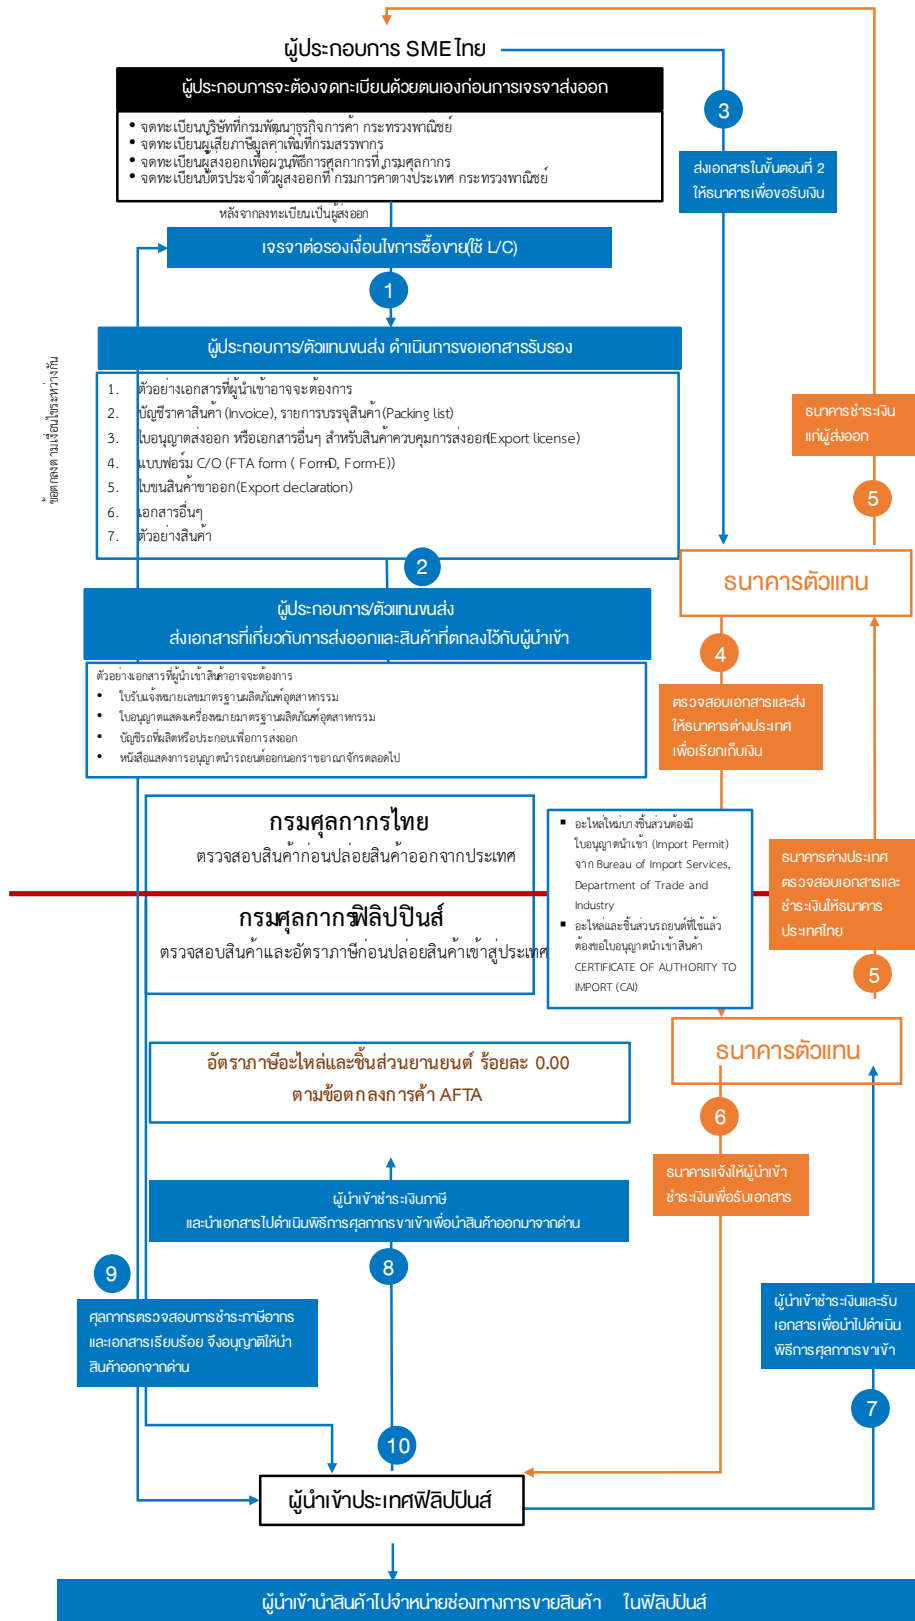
ผู้ประกอบการ SME ไทย

ผู้ประกอบการจะต้องจดทะเบียนด้วยตนเองก่อนการเจรจาส่งออก

• จดทะเบียนบริษัทที่กรมพัฒนาธุรกิจการค้า กระทรวงพาณิชย์
• จดทะเบียนผู้เสียภาษีมูลค่าเพิ่มที่กรมสรรพากร
• จดทะเบียนผู้ส่งออกเพื่อผ่านพิธีการศุลกากรที่ กรมศุลกากร
• จดทะเบียนบัตรประจำตัวผู้ส่งออกที่ กรมการค้าต่างประเทศ กระทรวงพาณิชย์

หลังจากจดทะเบียนเป็นผู้ส่งออก

เจรจาต่อรองเงื่อนไขการซื้อขาย(ใช้ L/C)

1

ผู้ประกอบการ/ตัวแทนขนส่ง ดำเนินการขอเอกสารรับรอง

1. ตัวอย่างเอกสารที่ผู้นำเข้าอาจจะต้องการ
2. บัญชีราคาสินค้า (Invoice), รายการบรรจุสินค้า(Packing list)
3. ใบอนุญาตส่งออก หรือเอกสารอื่นๆ สำหรับสินค้าควบคุมการส่งออก(Export license)
4. แบบฟอร์ม C/O (FTA form ( Form D, Form E))
5. ใบขนสินค้าขาออก(Export declaration)
6. เอกสารอื่นๆ
7. ตัวอย่างสินค้า

ข้อตกลงตามเงื่อนไขระหว่างกัน

2

ผู้ประกอบการ/ตัวแทนขนส่ง
ส่งเอกสารที่เกี่ยวกับการส่งออกและสินค้าที่ตกลงไว้กับผู้นำเข้า

ตัวอย่างเอกสารที่ผู้นำเข้าสินค้าอาจจะต้องการ
• ใบรับแจ้งหมายเลขมาตรฐานผลิตภัณฑ์อุตสาหกรรม
• ใบอนุญาตแสดงเครื่องหมายมาตรฐานผลิตภัณฑ์อุตสาหกรรม
• บัญชีรถที่ผลิตหรือประกอบเพื่อการส่งออก
• หนังสือแสดงการอนุญาตนำรถยนต์ออกนอกราชอาณาจักรตลอดไป

กรมศุลกากรไทย
ตรวจสอบสินค้าก่อนปล่อยสินค้าออกจากประเทศ

กรมศุลกากรฟิลิปปินส์
ตรวจสอบสินค้าและอัตราภาษีก่อนปล่อยสินค้าเข้าสู่ประเทศ

▪ อะไหล่ใหม่บางชิ้นส่วนต้องมีใบอนุญาตนำเข้า (Import Permit) จาก Bureau of Import Services, Department of Trade and Industry
▪ อะไหล่และชิ้นส่วนรถยนต์ที่ใช้แล้วต้องขอใบอนุญาตนำเข้าสินค้า CERTIFICATE OF AUTHORITY TO IMPORT (CAI)

อัตราภาษีอะไหล่และชิ้นส่วนยานยนต์ ร้อยละ 0.00
ตามข้อตกลงการค้า AFTA

3

ส่งเอกสารในขั้นตอนที่ 2 ให้ธนาคารเพื่อขอรับเงิน

ธนาคารชำระเงินแก่ผู้ส่งออก

5

ธนาคารตัวแทน

4

ตรวจสอบเอกสารและส่งให้ธนาคารต่างประเทศเพื่อเรียกเก็บเงิน

ธนาคารต่างประเทศตรวจสอบเอกสารและชำระเงินให้ธนาคารประเทศไทย

5

ธนาคารตัวแทน

6

ธนาคารแจ้งให้ผู้นำเข้าชำระเงินเพื่อรับเอกสาร

ผู้นำเข้าชำระเงินภาษี
และนำเอกสารไปดำเนินพิธีการศุลกากรขาเข้าเพื่อนำสินค้าออกมาจากด่าน

8

9

ศุลกากรตรวจสอบการชำระภาษีอากรและเอกสารเรียบร้อย จึงอนุญาตให้นำสินค้าออกจากด่าน

ผู้นำเข้าชำระเงินและรับเอกสารเพื่อนำไปดำเนินพิธีการศุลกากรขาเข้า

7

10

ผู้นำเข้าประเทศฟิลิปปินส์

ผู้นำเข้านำสินค้าไปจำหน่ายช่องทางการขายสินค้า ในฟิลิปปินส์